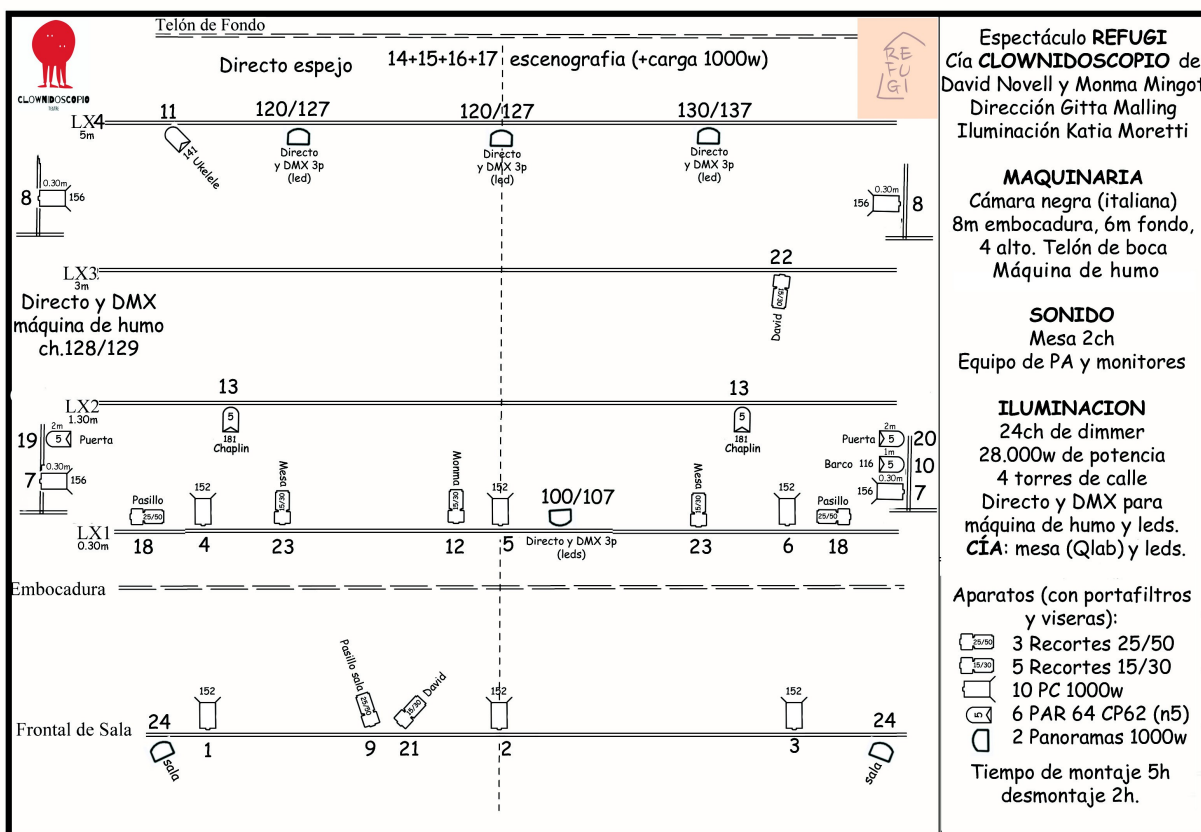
Telón de Fondo

CLOWNIDOSCOPIO

Directo espejo

14+15+16+17 escenografia (+carga 1000w)

REFUGI

LX4
5m

11

141 Ukelele

120/127

Directo y DMX 3p (led)

120/127

Directo y DMX 3p (led)

130/137

Directo y DMX 3p (led)

8
0.30m
156

0.30m
156
8

LX3
3m

22

Directo y DMX
máquina de humo
ch.128/129

25/50
David

LX2
1.30m

13

13

19
2m
5
Puerta

5
181
Chaplin

5
181
Chaplin

2m
Puerta 5
20

1m
Barco 116 5
10

7
0.30m
156

0.30m
156
7

Pasillo
25/50

152

Mesa
15/30

Momma
15/30

152

100/107

Mesa
15/30

152

Pasillo
25/50

LX1
0.30m

18 4 23 12 5

Directo y DMX 3p (leds)

23 6 18

Embocadura

Frontal de Sala

152

Pasillo sala
25/50

15/30 David

152

152

24

sala

1

9 21

2

3

24

sala

Espectáculo REFUGI
Cía CLOWNIDOSCOPIO de
David Novell y Monma Mingot
Dirección Gitta Malling
Iluminación Katia Moretti

MAQUINARIA
Cámara negra (italiana)
8m embocadura, 6m fondo, 4 alto. Telón de boca
Máquina de humo

SONIDO
Mesa 2ch
Equipo de PA y monitores

ILUMINACION
24ch de dimmer
28.000w de potencia
4 torres de calle
Directo y DMX para máquina de humo y leds.
CÍA: mesa (Qlab) y leds.

Aparatos (con portafiltros y viseras):
25/50 3 Recortes 25/50
15/30 5 Recortes 15/30
10 PC 1000w
5 6 PAR 64 CP62 (n5)
2 Panoramas 1000w

Tiempo de montaje 5h
desmontaje 2h.